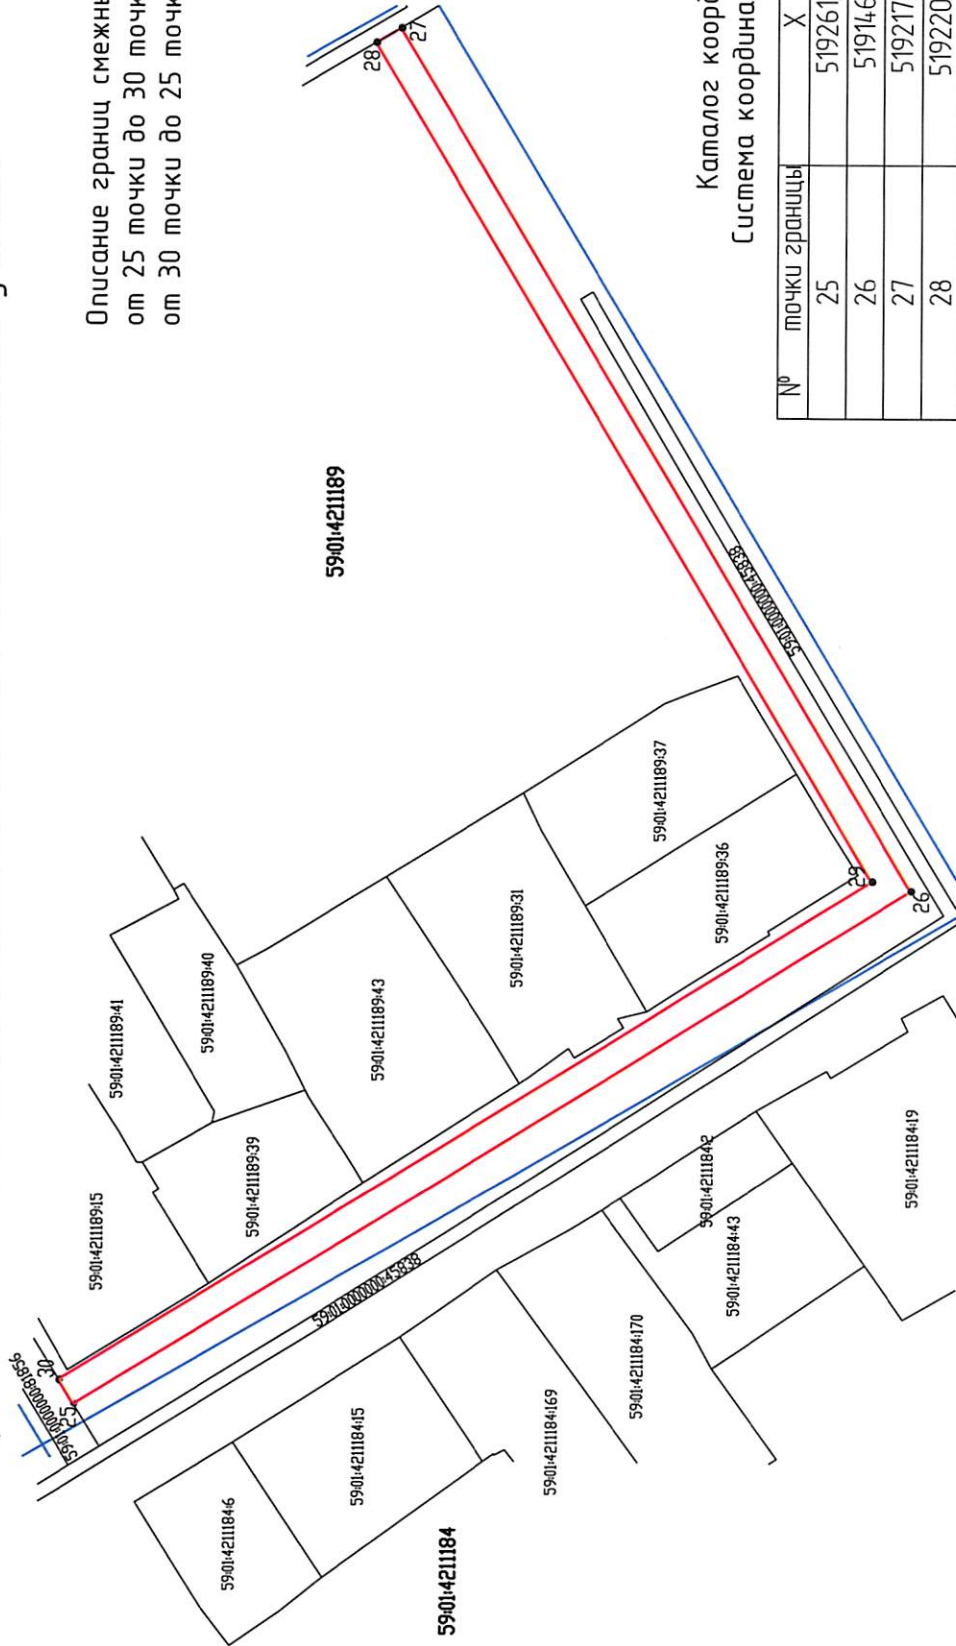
Описание границ смежн
от 25 точки до 30 точк
от 30 точки до 25 точк

Каталог коор
Система координа

| № точки границы | X |
|---|---|
| 25 | 519261 |
| 26 | 519146 |
| 27 | 519217 |
| 28 | 519220 |

59:01:4211189

59:01:4211184

59:01:4211189:15

59:01:4211189:41

59:01:4211189:40

59:01:4211189:39

59:01:4211189:43

59:01:4211189:31

59:01:4211189:37

59:01:4211189:36

59:01:4211184:6

59:01:4211184:15

59:01:4211184:169

59:01:4211184:170

59:01:4211184:43

59:01:4211184:2

59:01:4211184:19

59:01:0000000:45838

59:01:0000000:45838

25

26

27

28

29

30